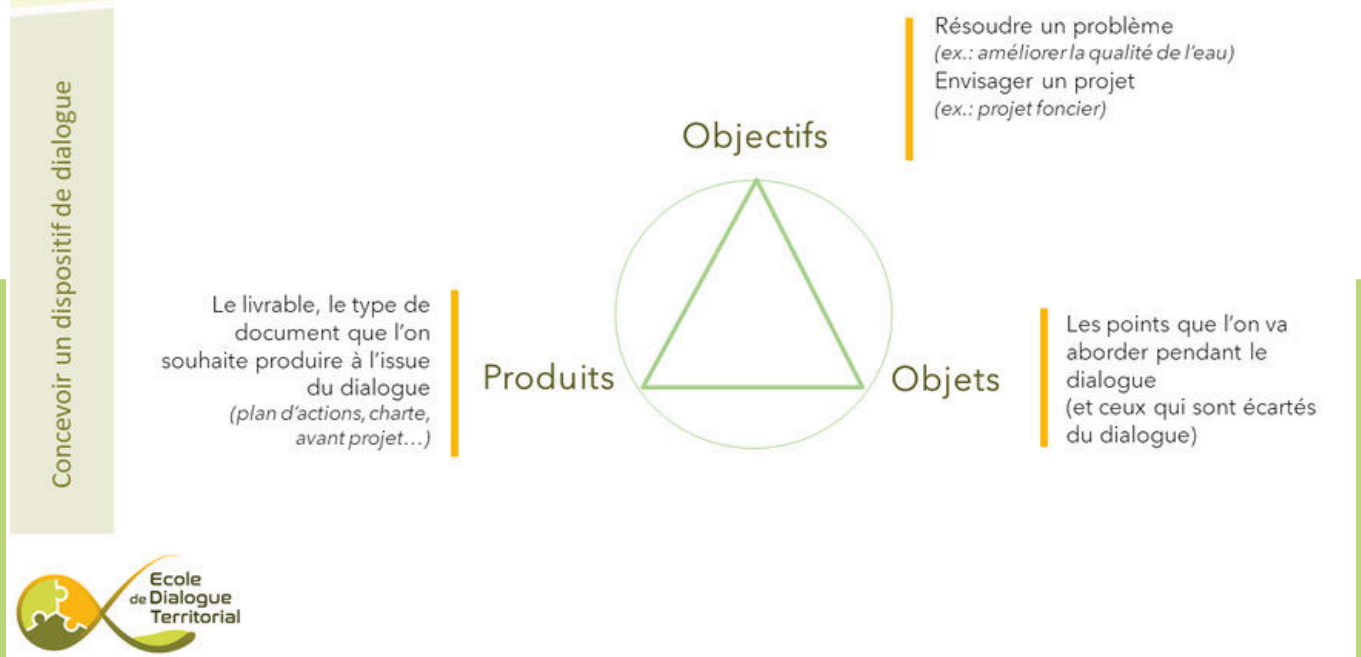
Concevoir un dispositif de dialogue

Résoudre un problème
(ex.: améliorer la qualité de l'eau)
Envisager un projet
(ex.: projet foncier)

Objectifs

Le livrable, le type de document que l'on souhaite produire à l'issue du dialogue
(plan d'actions, charte, avant projet…)

Produits

Objets

Les points que l'on va aborder pendant le dialogue
(et ceux qui sont écartés du dialogue)

Ecole de Dialogue Territorial